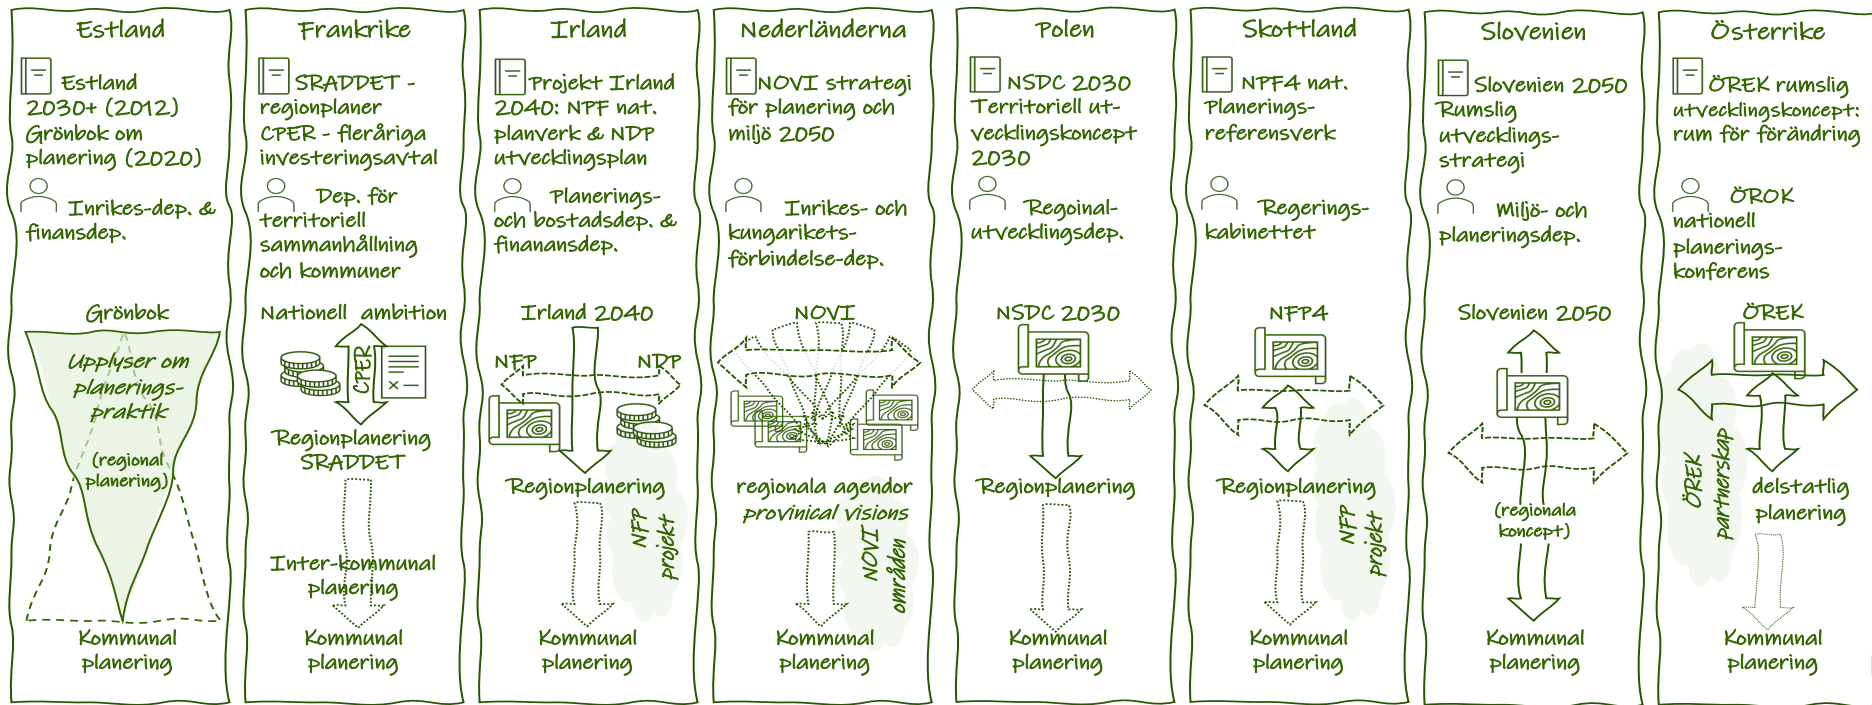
Estland

Estland 2030+ (2012) Grönbok om planering (2020)

Inrikes-dep. & finansdep.

Grönbok

Upplyser om planeringspraktik

(regional planering)

Kommunal planering

Frankrike

SRADDET - regionplaner CPER - fleråriga investeringsavtal

Dep. för territoriell sammanhållning och kommuner

Nationell ambition

CPER

Regionplanering SRADDET

Inter-kommunal planering

Kommunal planering

Irland

Projekt Irland 2040: NPF nat. planverk & NDP utvecklingsplan

Planerings- och bostadsdep. & finanansdep.

Irland 2040

NFP

NDP

Regionplanering

NFP projekt

Kommunal planering

Nederländerna

NOVI strategi för planering och miljö 2050

Inrikes- och kungarikets-förbindelse-dep.

NOVI

regionala agendor provincial visions

NOVI områden

Kommunal planering

Polen

NSDC 2030 Territoriell utvecklingskoncept 2030

Regional-utvecklingsdep.

NSDC 2030

Regionplanering

Kommunal planering

Skottland

NPF4 nat. Planerings-referensverk

Regerings-kabinettet

NFP4

Regionplanering

NFP projekt

Kommunal planering

Slovenien

Slovenien 2050 Rumslig utvecklings-strategi

Miljö- och planeringsdep.

Slovenien 2050

(regionala koncept)

Kommunal planering

Österrike

ÖREK rumslig utvecklingskoncept: rum för förändring

ÖROK nationell planerings-konferens

ÖREK

ÖREK partnerskap

delstatlig planering

Kommunal planering